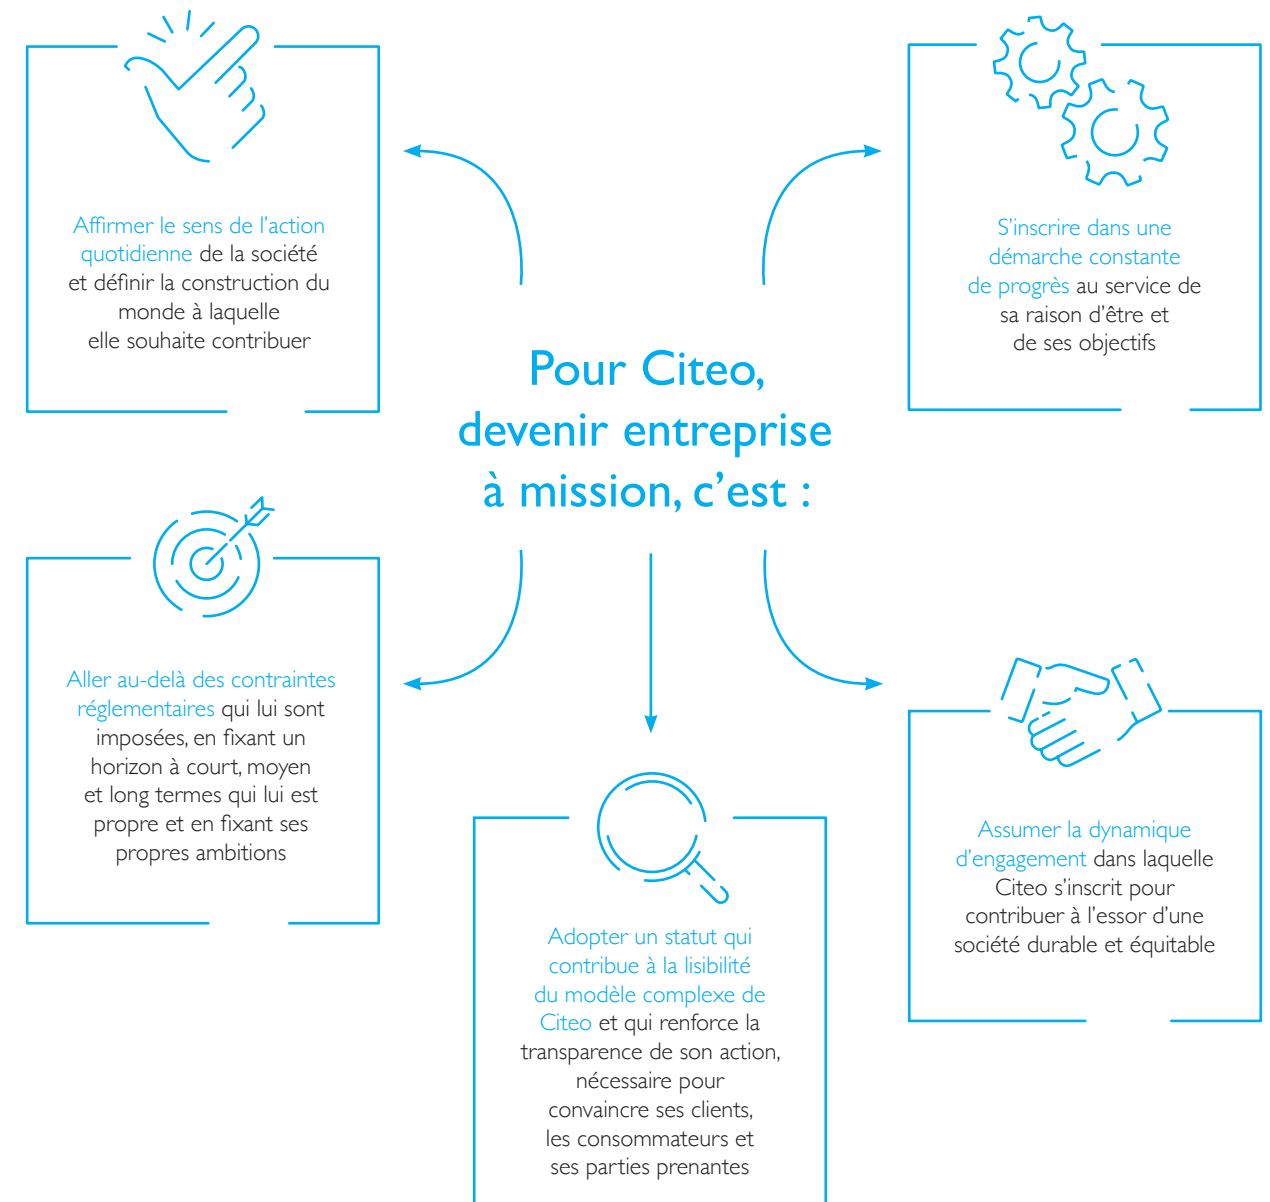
Pour Citeo, devenir entreprise à mission, c'est :

Affirmer le sens de l'action quotidienne de la société et définir la construction du monde à laquelle elle souhaite contribuer

S'inscrire dans une démarche constante de progrès au service de sa raison d'être et de ses objectifs

Aller au-delà des contraintes réglementaires qui lui sont imposées, en fixant un horizon à court, moyen et long termes qui lui est propre et en fixant ses propres ambitions

Adopter un statut qui contribue à la lisibilité du modèle complexe de Citeo et qui renforce la transparence de son action, nécessaire pour convaincre ses clients, les consommateurs et ses parties prenantes

Assumer la dynamique d'engagement dans laquelle Citeo s'inscrit pour contribuer à l'essor d'une société durable et équitable